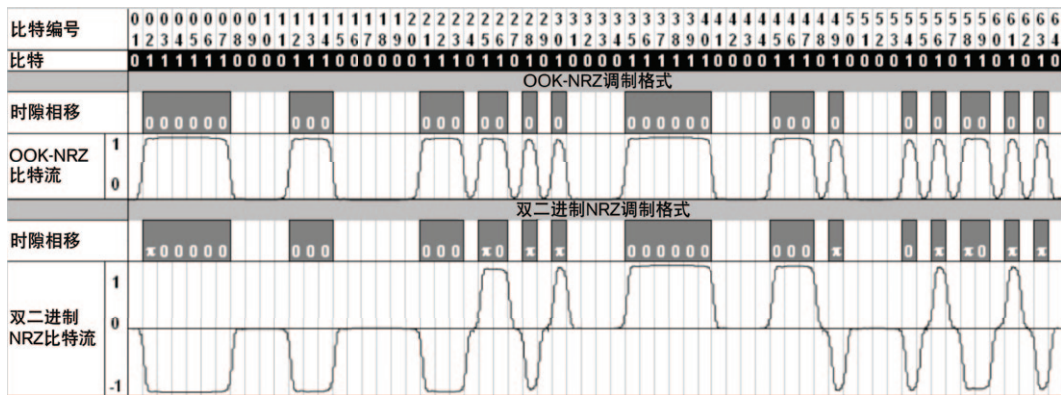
| 比特编号 | 01 02 03 04 05 06 07 08 09 10 11 12 13 14 15 16 17 18 19 20 21 22 23 24 25 26 27 28 29 30 31 32 33 34 35 36 37 38 39 40 41 42 43 44 45 46 47 48 49 50 51 52 53 54 55 56 57 58 59 60 61 62 63 64 |
|---|---|
| 比特 | 0111111000011100000011101101010000111111000011101000010101101010 |

OOK-NRZ调制格式

时隙相移

000000 000 000 0 0 0 000000 000 0 0 0 0 0 0

OOK-NRZ 比特流

1

0

双二进制NRZ调制格式

时隙相移

x00000 000 000 x0 x x 000000 000 x 0 x x0 x x

双二进制 NRZ比特流

1

0

-1